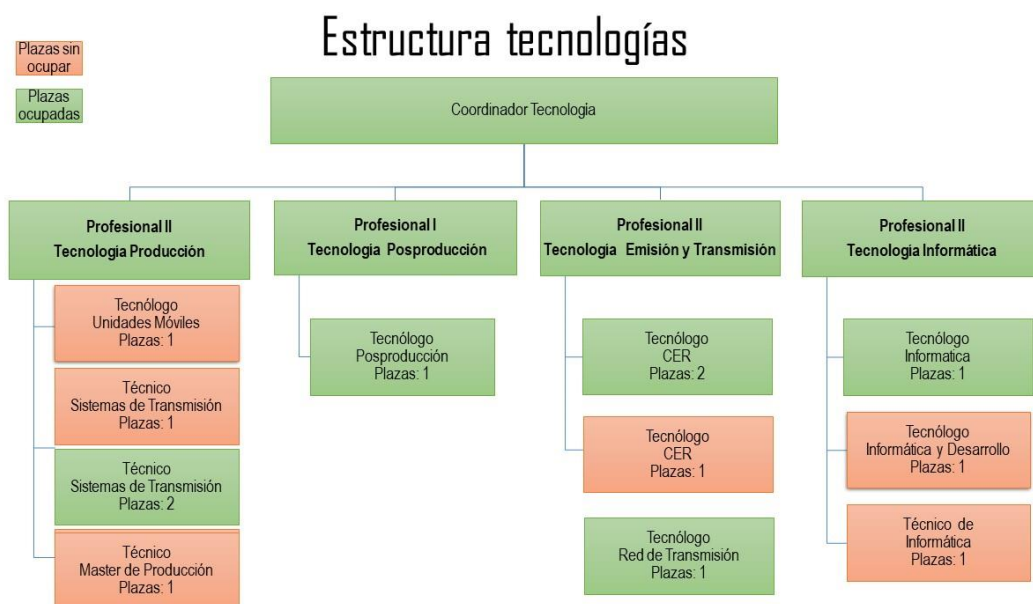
Estructura tecnologías

Plazas sin ocupar

Plazas ocupadas

Coordinador Tecnologia

Profesional II
Tecnologia Producción

Tecnólogo
Unidades Móviles
Plazas: 1

Técnico
Sistemas de Transmisión
Plazas: 1

Técnico
Sistemas de Transmisión
Plazas: 2

Técnico
Master de Producción
Plazas: 1

Profesional I
Tecnologia Posproducción

Tecnólogo
Posproducción
Plazas: 1

Profesional II
Tecnologia Emisión y Transmisión

Tecnólogo
CER
Plazas: 2

Tecnólogo
CER
Plazas: 1

Tecnólogo
Red de Transmisión
Plazas: 1

Profesional II
Tecnologia Informática

Tecnólogo
Informatica
Plazas: 1

Tecnólogo
Informática y Desarrollo
Plazas: 1

Técnico de
Informática
Plazas: 1